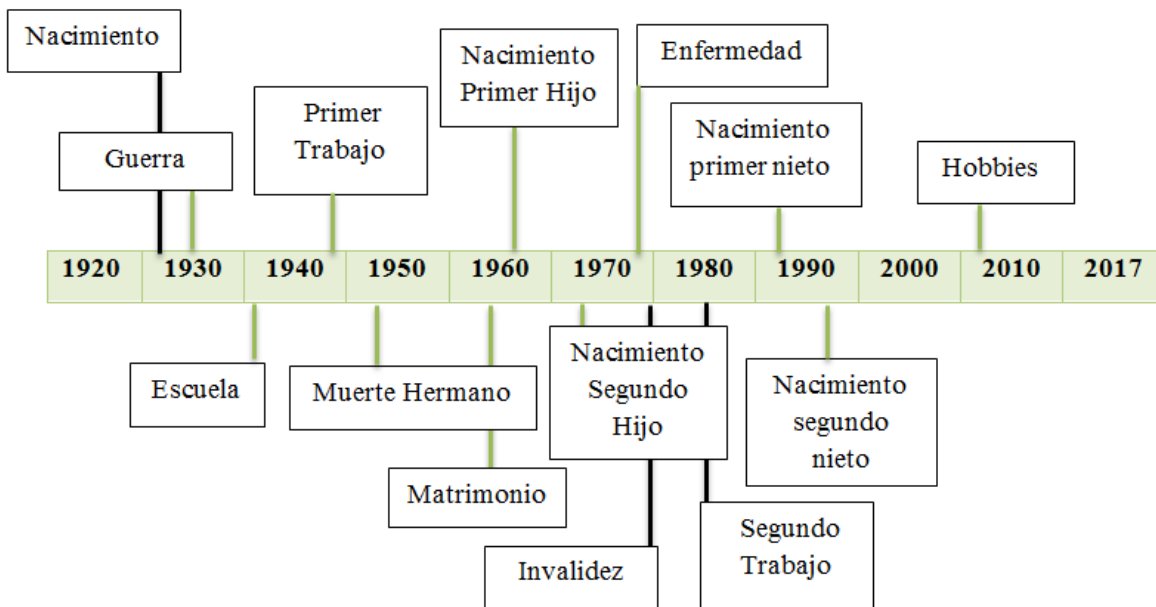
Nacimiento

Guerra

Primer Trabajo

Nacimiento Primer Hijo

Enfermedad

Nacimiento primer nieto

Hobbies

| 1920 | 1930 | 1940 | 1950 | 1960 | 1970 | 1980 | 1990 | 2000 | 2010 | 2017 |
|---|---|---|---|---|---|---|---|---|---|---|

Escuela

Muerte Hermano

Matrimonio

Nacimiento Segundo Hijo

Invalidez

Segundo Trabajo

Nacimiento segundo nieto